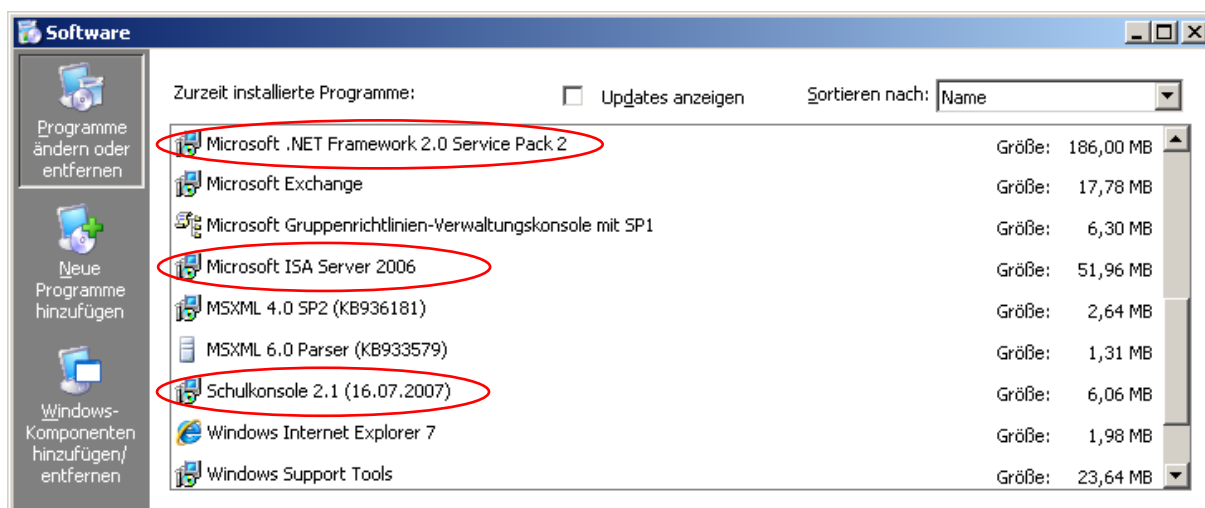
Software

Programme ändern oder entfernen

Neue Programme hinzufügen

Windows-Komponenten hinzufügen/ entfernen

Zurzeit installierte Programme:

Updates anzeigen

Sortieren nach: Name

| Programm | | |
|---|---|---|
| Microsoft .NET Framework 2.0 Service Pack 2 | Größe: | 186,00 MB |
| Microsoft Exchange | Größe: | 17,78 MB |
| Microsoft Gruppenrichtlinien-Verwaltungskonsole mit SP1 | Größe: | 6,30 MB |
| Microsoft ISA Server 2006 | Größe: | 51,96 MB |
| MSXML 4.0 SP2 (KB936181) | Größe: | 2,64 MB |
| MSXML 6.0 Parser (KB933579) | Größe: | 1,31 MB |
| Schulkonsole 2.1 (16.07.2007) | Größe: | 6,06 MB |
| Windows Internet Explorer 7 | Größe: | 1,98 MB |
| Windows Support Tools | Größe: | 23,64 MB |